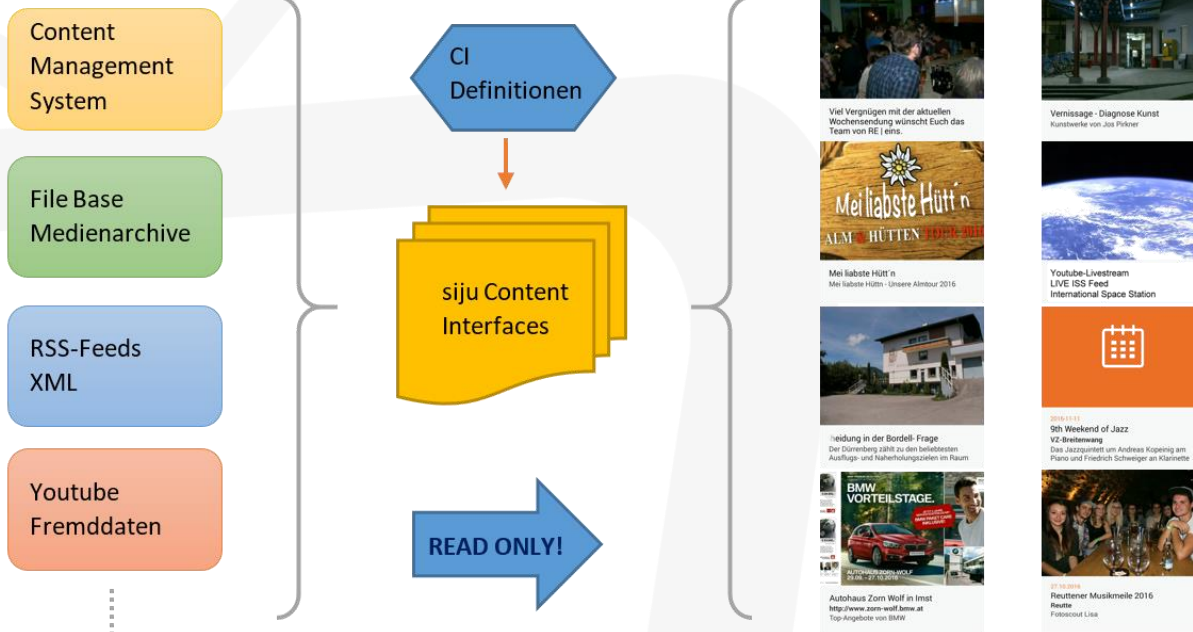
Content Management System

File Base Medienarchive

RSS-Feeds XML

Youtube Fremddaten

CI Definitionen

siju Content Interfaces

READ ONLY!

Viel Vergnügen mit der aktuellen Wochensendung wünscht Euch das Team von RE | eins.

Mei liabste Hütt'n
ALM HÜTTEN TOUR 2016

Mei liabste Hütt'n
Mei liabste Hüttn - Unsere Almtour 2016

heidung in der Bordell- Frage
Der Dürrenberg zählt zu den beliebtesten Ausflugs- und Naherholungszielen im Raum

BMW VORTEILSTAGE.
AUTOHAUS ZORN-WOLF
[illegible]

Autohaus Zorn Wolf in Imst
http://www.zorn-wolf.bmw.at
Top-Angebote von BMW

Vernissage - Diagnose Kunst
Kunstwerke von Jos Pirkner

Youtube-Livestream
LIVE ISS Feed
International Space Station

2016-11-11
9th Weekend of Jazz
VZ-Breitenwang
Das Jazzquintett um Andreas Kopeinig am Piano und Friedrich Schweiger an Klarinette

27.10.2016
Reuttener Musikmeile 2016
Reutte
Fotoscout Lisa